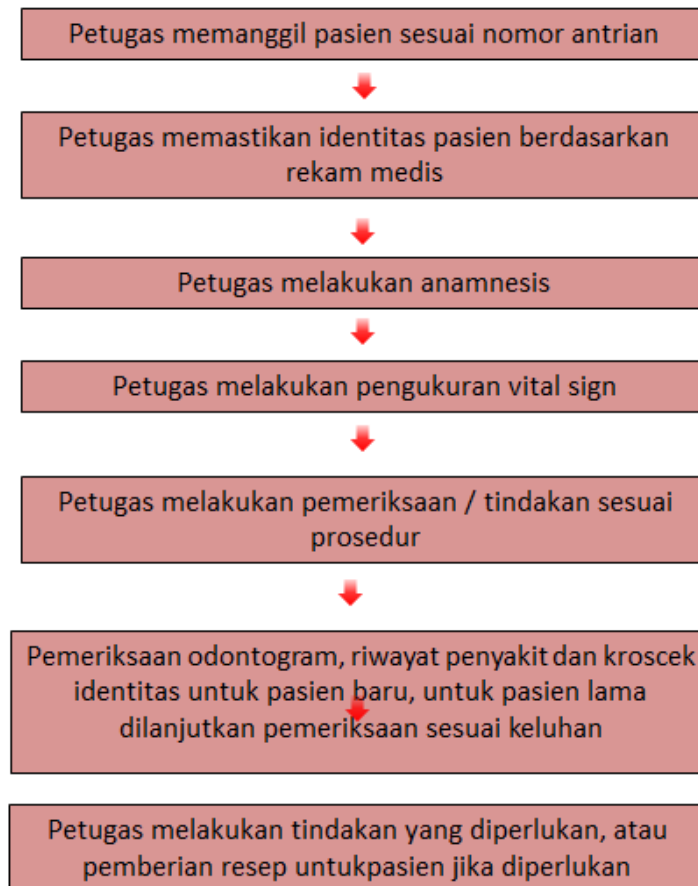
Petugas memanggil pasien sesuai nomor antrian

Petugas memastikan identitas pasien berdasarkan rekam medis

Petugas melakukan anamnesis

Petugas melakukan pengukuran vital sign

Petugas melakukan pemeriksaan / tindakan sesuai prosedur

Pemeriksaan odontogram, riwayat penyakit dan kroscek identitas untuk pasien baru, untuk pasien lama dilanjutkan pemeriksaan sesuai keluhan

Petugas melakukan tindakan yang diperlukan, atau pemberian resep untukpasien jika diperlukan